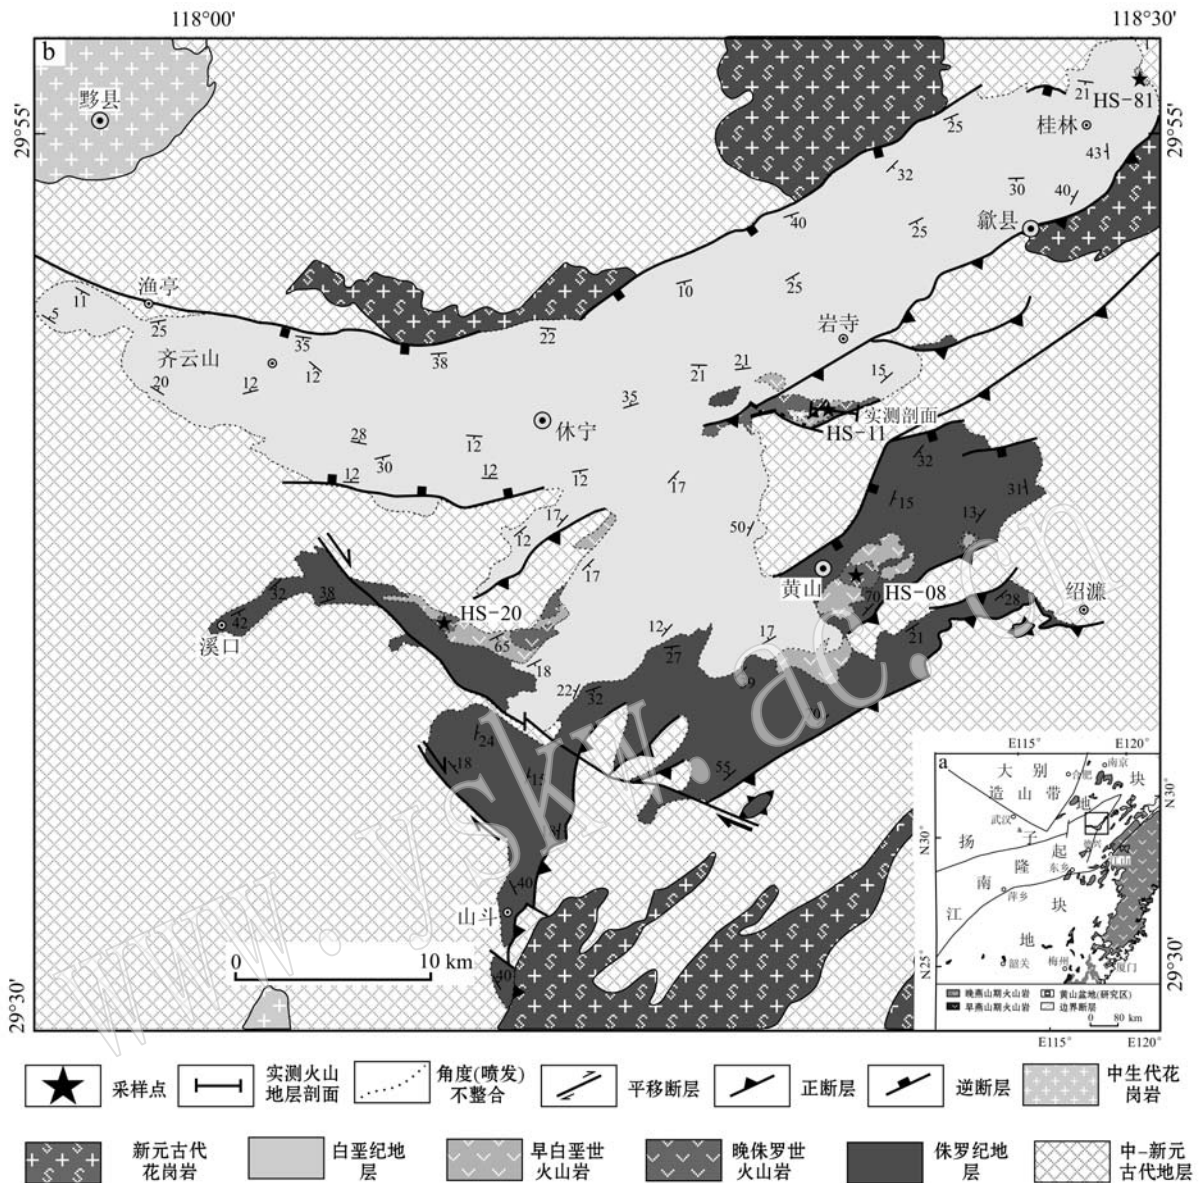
118°00'
118°30'
b
黟县
29°55'
29°55'
HS-81
桂林
歙县
渔亭
齐云山
岩寺
休宁
实测剖面
HS-11
黄山
HS-08
绍濂
HS-20
溪口
山斗
0 10 km
29°30'
29°30'
11 5 25 35 20 12 12 38 22 10 25 40 25 32 25 21 43 30 40 21 21 15 35 28 30 12 12 12 12 17 17 12 17 50 32 15 31 13 32 38 42 65 18 12 27 17 70 21 28 22 32 9 24 18 15 55 40 40
a
E115° E120°
大 别 造 山 带
扬 子 地 块
起 隆
南
江 地
南京 合肥 武汉 东乡 萍乡 梅州 韶关 厦门
N30° N30° N25°
E115° E120°
晚燕山期火山岩
早燕山期火山岩
黄山盆地(研究区)
边界断层
80 km
采样点
实测火山地层剖面
角度(喷发)不整合
平移断层
正断层
逆断层
中生代花岗岩
新元古代花岗岩
白垩纪地层
早白垩世火山岩
晚侏罗世火山岩
侏罗纪地层
中-新元古代地层
www.yskw.ac.cn